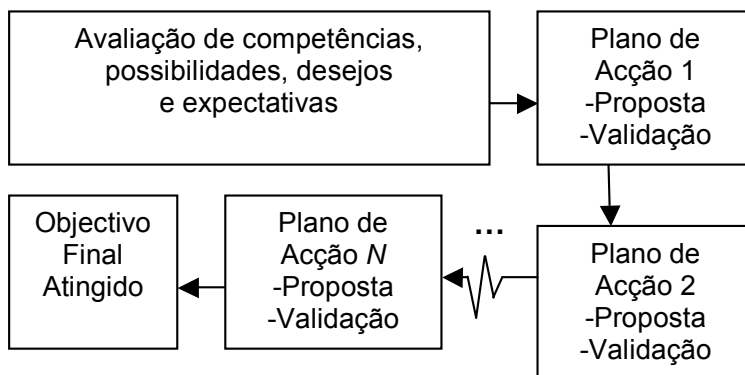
Avaliação de competências, possibilidades, desejos e expectativas

Plano de Acção 1
-Proposta
-Validação

Plano de Acção 2
-Proposta
-Validação

…

Plano de Acção *N*
-Proposta
-Validação

Objectivo Final Atingido